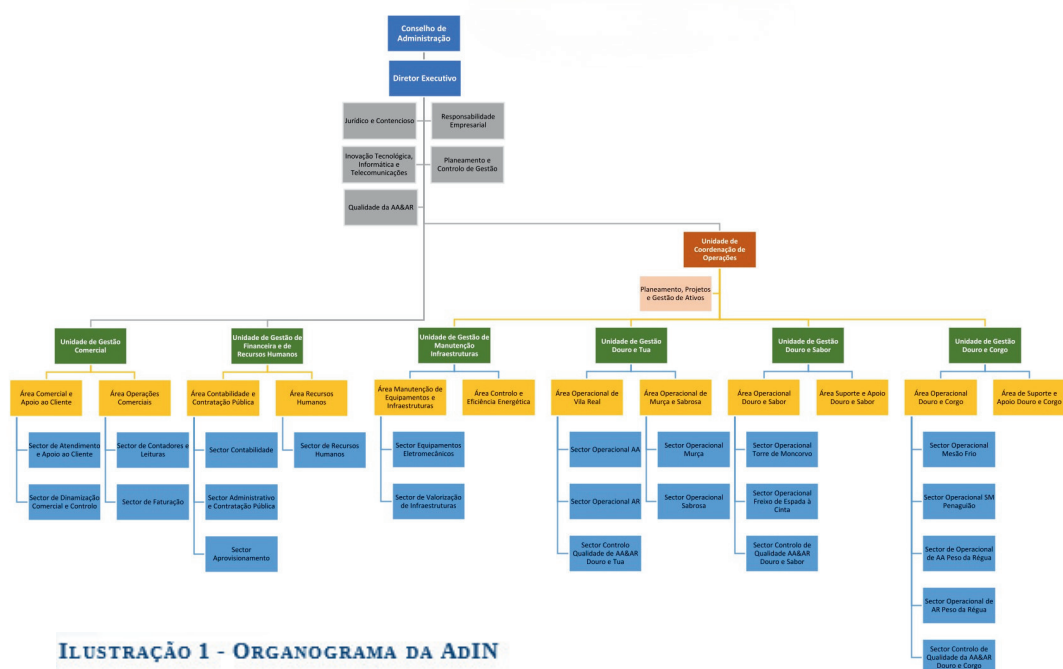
Conselho de Administração

Diretor Executivo

Jurídico e Contencioso

Responsabilidade Empresarial

Inovação Tecnológica, Informática e Telecomunicações

Planeamento e Controlo de Gestão

Qualidade da AA&AR

Unidade de Coordenação de Operações

Planeamento, Projetos e Gestão de Ativos

Unidade de Gestão Comercial

Área Comercial e Apoio ao Cliente

Sector de Atendimento e Apoio ao Cliente

Sector de Dinamização Comercial e Controlo

Área Operações Comerciais

Sector de Contadores e Leituras

Sector de Faturação

Unidade de Gestão de Financeira e de Recursos Humanos

Área Contabilidade e Contratação Pública

Sector Contabilidade

Sector Administrativo e Contratação Pública

Sector Aprovisionamento

Área Recursos Humanos

Sector de Recursos Humanos

Unidade de Gestão de Manutenção Infraestruturas

Área Manutenção de Equipamentos e Infraestruturas

Sector Equipamentos Eletromecânicos

Sector de Valorização de Infraestruturas

Área Controlo e Eficiência Energética

Unidade de Gestão Douro e Tua

Área Operacional de Vila Real

Sector Operacional AA

Sector Operacional AR

Sector Controlo Qualidade de AA&AR Douro e Tua

Área Operacional de Murça e Sabrosa

Sector Operacional Murça

Sector Operacional Sabrosa

Unidade de Gestão Douro e Sabor

Área Operacional Douro e Sabor

Sector Operacional Torre de Moncorvo

Sector Operacional Freixo de Espada à Cinta

Sector Controlo de Qualidade AA&AR Douro e Sabor

Área Suporte e Apoio Douro e Sabor

Unidade de Gestão Douro e Corgo

Área Operacional Douro e Corgo

Sector Operacional Mesão Frio

Sector Operacional SM Penaguião

Sector de Operacional de AA Peso da Régua

Sector Operacional de AR Peso da Régua

Sector Controlo de Qualidade da AA&AR Douro e Corgo

Área de Suporte e Apoio Douro e Corgo

ILUSTRAÇÃO 1 - ORGANOGRAMA DA ADIN